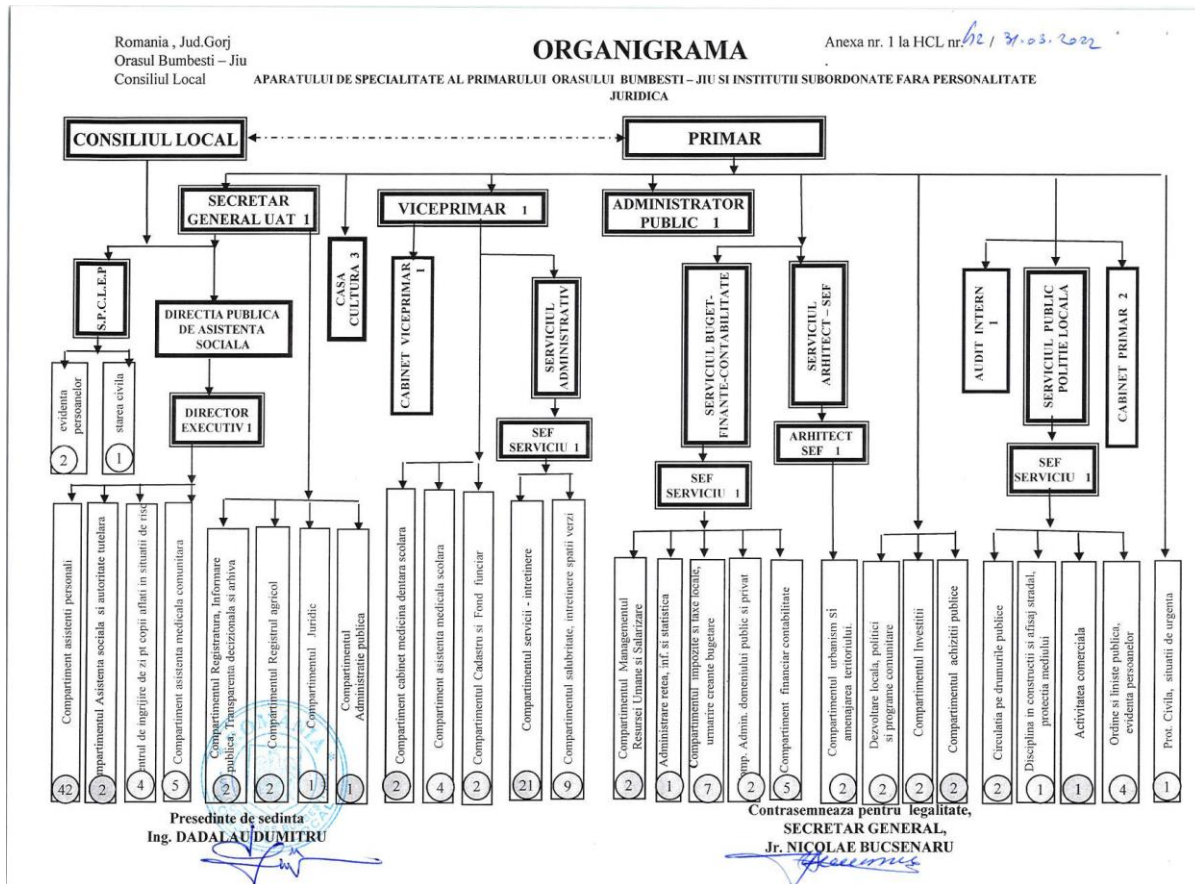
Romania , Jud.Gorj
Orasul Bumbesti – Jiu
Consiliul Local

ORGANIGRAMA

Anexa nr. 1 la HCL nr. 62 / 31.03.2022

APARATULUI DE SPECIALITATE AL PRIMARULUI ORASULUI BUMBESTI – JIU SI INSTITUTII SUBORDONATE FARA PERSONALITATE JURIDICA

CONSILIUL LOCAL

PRIMAR

SECRETAR GENERAL UAT 1

CASA CULTURA 3

VICEPRIMAR 1

ADMINISTRATOR PUBLIC 1

S.P.C.L.E.P

DIRECTIA PUBLICA DE ASISTENTA SOCIALA

CABINET VICEPRIMAR 1

SERVICIUL ADMINISTRATIV

SERVICIUL BUGET-FINANTE-CONTABILITATE

SERVICIUL ARHITECT – SEF

AUDIT INTERN 1

SERVICIUL PUBLIC POLITIE LOCALA

CABINET PRIMAR 2

evidenta persoanelor 2

starea civila 1

DIRECTOR EXECUTIV 1

SEF SERVICIU 1

SEF SERVICIU 1

ARHITECT SEF 1

SEF SERVICIU 1

Compartiment asistenti personali 42

Compartimentul Asistenta sociala si autoritate tutelara 2

Centrul de ingrijire de zi pt copii aflati in situatii de risc 4

Compartiment asistenta medicala comunitara 5

Compartimentul Registratura, Informare publica, Transparenta decizionala si arhiva 2

Compartimentul Registrul agricol 2

Compartimentul Juridic 1

Compartimentul Administratie publica 1

Compartiment cabinet medicina dentara scolara 2

Compartiment asistenta medicala scolara 4

Compartimentul Cadastru si Fond funciar 2

Compartimentul servicii - intretinere 21

Compartimentul salubritate, intretinere spatii verzi 9

Compartimentul Managementul Resurselor Umane si Salarizare 2

Administrare retea, inf. si statistica 1

Compartimentul impozite si taxe locale, urmarire creante bugetare 7

Comp. Admin. domeniului public si privat 2

Compartiment financiar contabilitate 5

Compartimentul urbanism si amenajarea teritoriului. 2

Dezvoltare locala, politici si programe comunitare 2

Compartimentul Investitii 2

Compartimentul achizitii publice 2

Circulatia pe drumurile publice 2

Disciplina in constructii si afisaj stradal, protectia mediului 1

Activitatea comerciala 1

Ordine si liniste publica, evidenta persoanelor 4

Prot. Civila, situatii de urgenta 1

Presedinte de sedinta
Ing. DADALAU DUMITRU

Contrasemneaza pentru legalitate,
SECRETAR GENERAL,
Jr. NICOLAE BUCSENARU